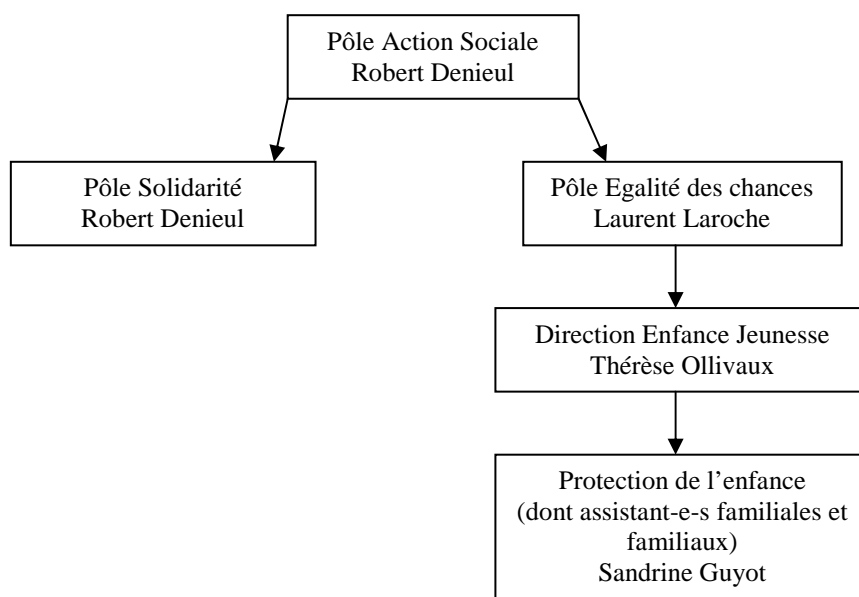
Pôle Action Sociale
Robert Denieul

Pôle Solidarité
Robert Denieul

Pôle Egalité des chances
Laurent Laroche

Direction Enfance Jeunesse
Thérèse Ollivaux

Protection de l'enfance
(dont assistant-e-s familiales et familiaux)
Sandrine Guyot